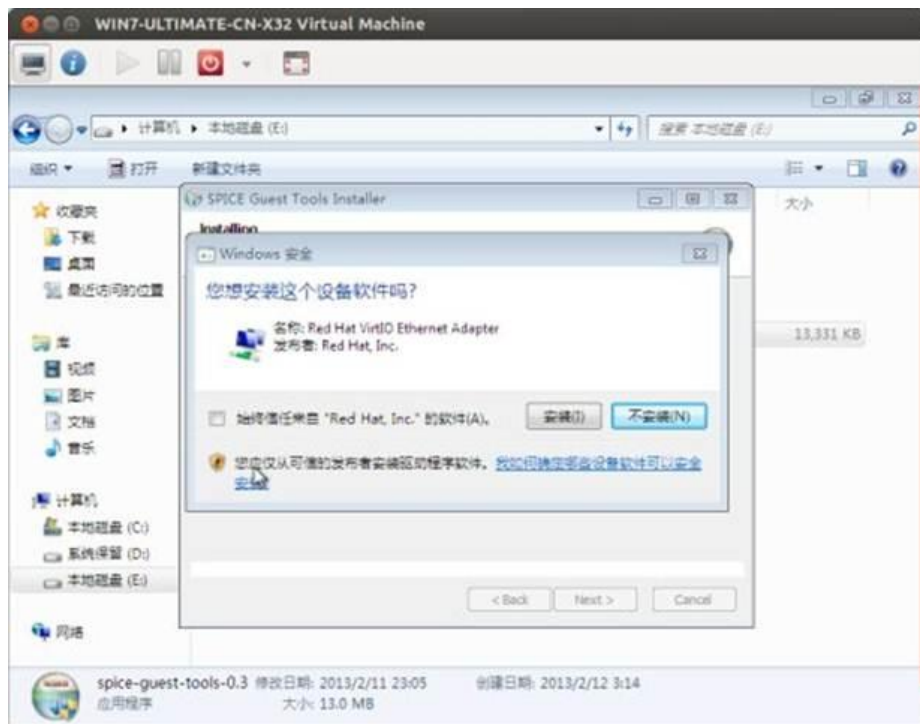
WIN7-ULTIMATE-CN-X32 Virtual Machine

计算机 ▸ 本地磁盘 (E:)

搜索 本地磁盘 (E:)

组织 ▾　打开　新建文件夹

大小

收藏夹
下载
桌面
最近访问的位置

库
视频
图片
文档
音乐

计算机
本地磁盘 (C:)
系统保留 (D:)
本地磁盘 (E:)

网络

13,331 KB

SPICE Guest Tools Installer

Installing

Windows 安全

您想安装这个设备软件吗?

名称: Red Hat VirtIO Ethernet Adapter
发布者: Red Hat, Inc.

始终信任来自 "Red Hat, Inc." 的软件(A)。

安装(I)

不安装(N)

您应仅从可信的发布者安装驱动程序软件。我如何确定哪些设备软件可以安全安装?

< Back　Next >　Cancel

spice-guest-tools-0.3　修改日期: 2013/2/11 23:05　创建日期: 2013/2/12 3:14
应用程序　大小: 13.0 MB